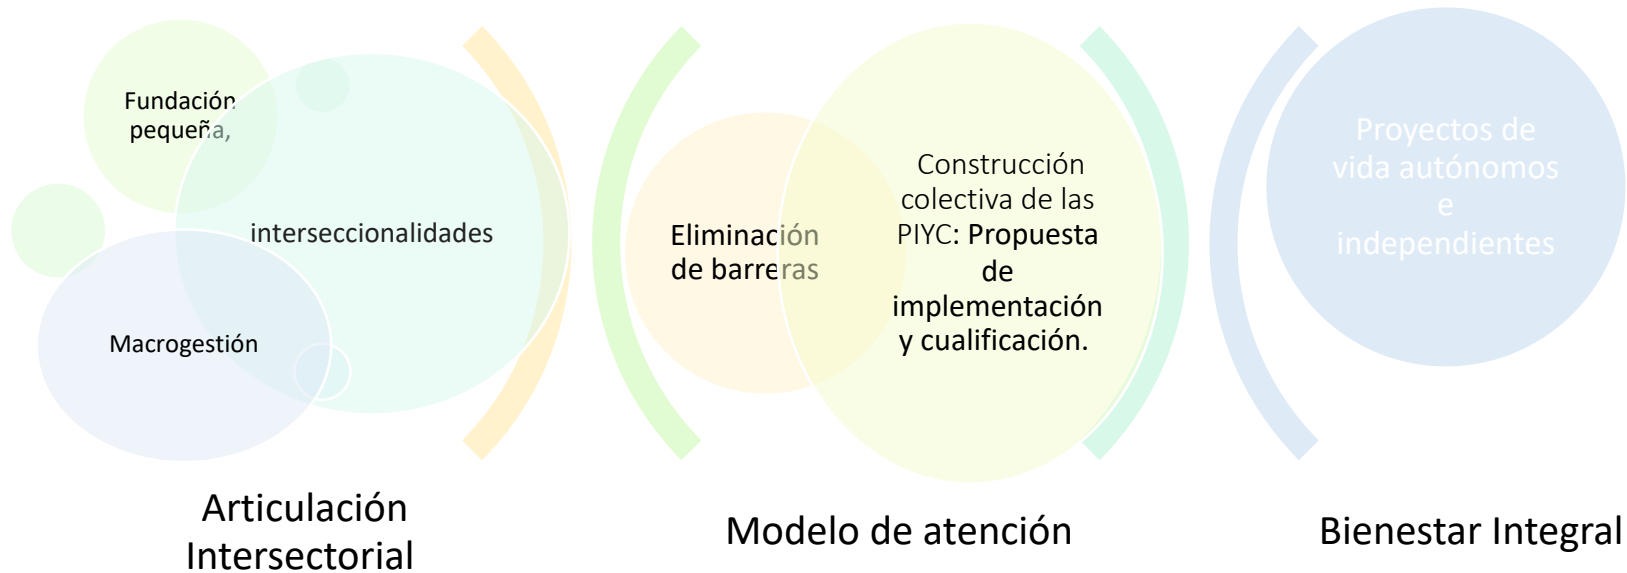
Fundación pequeña,

interseccionalidades

Macrogestión

Eliminación de barreras

Construcción colectiva de las PIYC: Propuesta de implementación y cualificación.

Proyectos de vida autónomos e independientes

Articulación Intersectorial

Modelo de atención

Bienestar Integral